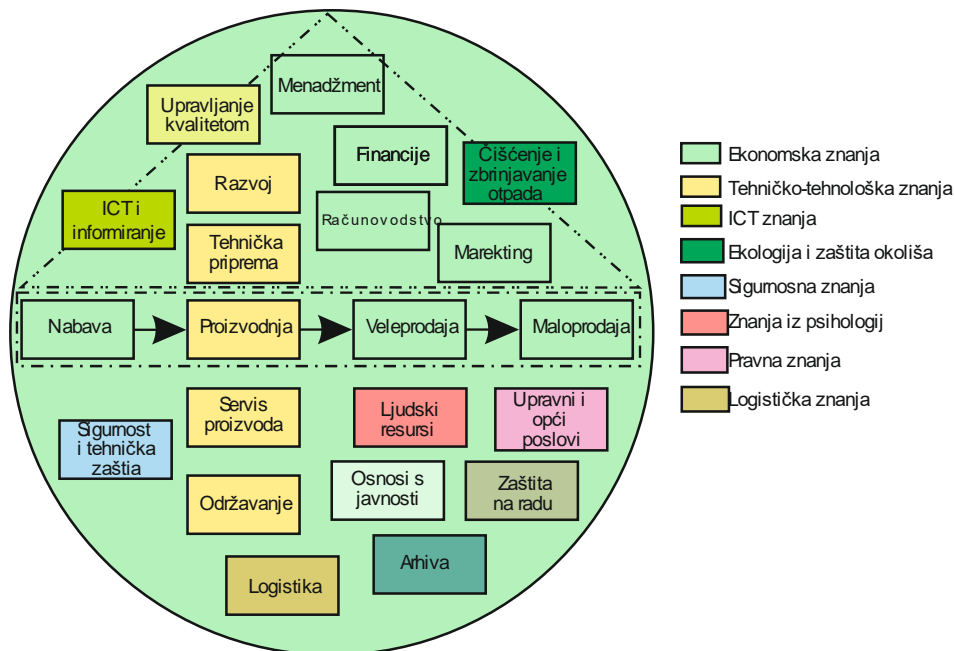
Menadžment

Upravljanje kvalitetom

Financije

Čišćenje i zbrinjavanje otpada

Razvoj

ICT i informiranje

Računovodstvo

Tehnička priprema

Marekting

Nabava

Proizvodnja

Veleprodaja

Maloprodaja

Servis proizvoda

Ljudski resursi

Upravni i opći poslovi

Sigurnost i tehnička zaštia

Osnosi s javnosti

Zaštita na radu

Održavanje

Arhiva

Logistika

Ekonomska znanja

Tehničko-tehnološka znanja

ICT znanja

Ekologija i zaštita okoliša

Sigurnosna znanja

Znanja iz psihologij

Pravna znanja

Logistička znanja